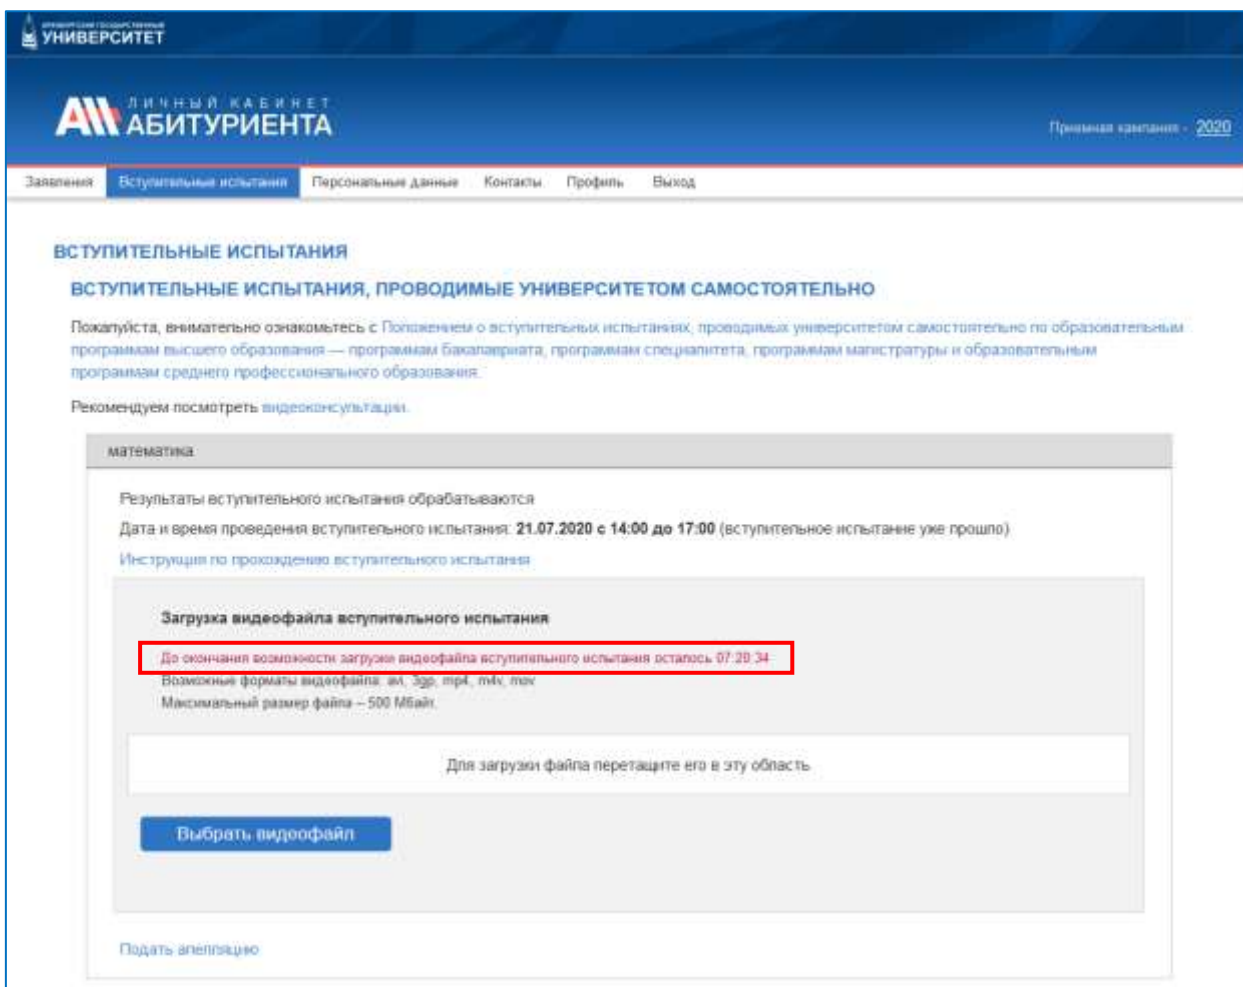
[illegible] УНИВЕРСИТЕТ

ЛИЧНЫЙ КАБИНЕТ АБИТУРИЕНТА

Приемная кампания - 2020

Заявления | Вступительные испытания | Персональные данные | Контакты | Профиль | Выход

ВСТУПИТЕЛЬНЫЕ ИСПЫТАНИЯ

ВСТУПИТЕЛЬНЫЕ ИСПЫТАНИЯ, ПРОВОДИМЫЕ УНИВЕРСИТЕТОМ САМОСТОЯТЕЛЬНО

Пожалуйста, внимательно ознакомьтесь с Положением о вступительных испытаниях, проводимых университетом самостоятельно по образовательным программам высшего образования — программам бакалавриата, программам специалитета, программам магистратуры и образовательным программам среднего профессионального образования.

Рекомендуем посмотреть видеоконсультации.

математика

Результаты вступительного испытания обрабатываются

Дата и время проведения вступительного испытания: 21.07.2020 с 14:00 до 17:00 (вступительное испытание уже прошло)

Инструкция по прохождению вступительного испытания

Загрузка видеофайла вступительного испытания

До окончания возможности загрузки видеофайла вступительного испытания осталось 07:20:34

Возможные форматы видеофайла: avi, 3gp, mp4, m4v, mov

Максимальный размер файла – 500 Мбайт.

Для загрузки файла перетащите его в эту область

Выбрать видеофайл

Подать апелляцию